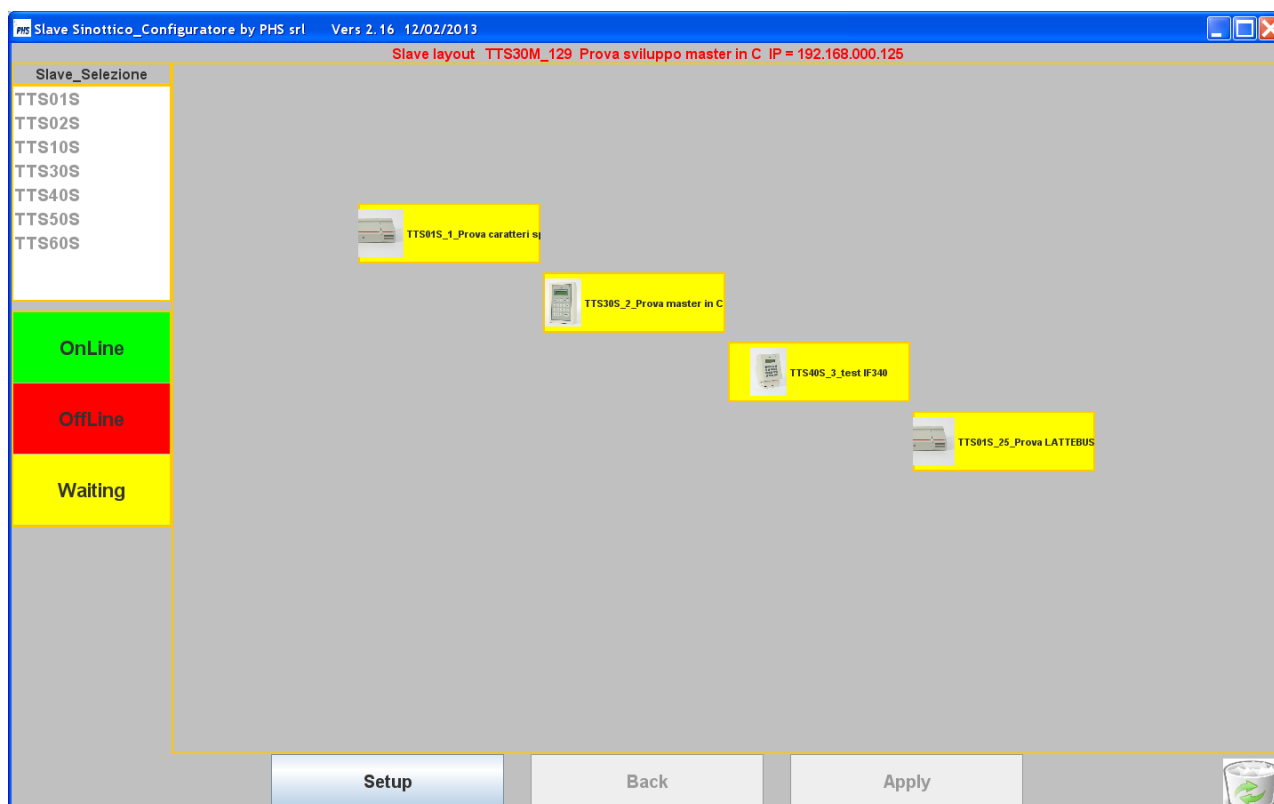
PHS Slave Sinottico_Configuratore by PHS srl Vers 2.16 12/02/2013

Slave layout TTS30M_129 Prova sviluppo master in C IP = 192.168.000.125

Slave_Selezione
TTS01S
TTS02S
TTS10S
TTS30S
TTS40S
TTS50S
TTS60S

OnLine
OffLine
Waiting

TTS01S_1_Prova caratteri sp

TTS30S_2_Prova master in C

TTS40S_3_test IF340

TTS01S_25_Prova LATTEBUS

Setup
Back
Apply